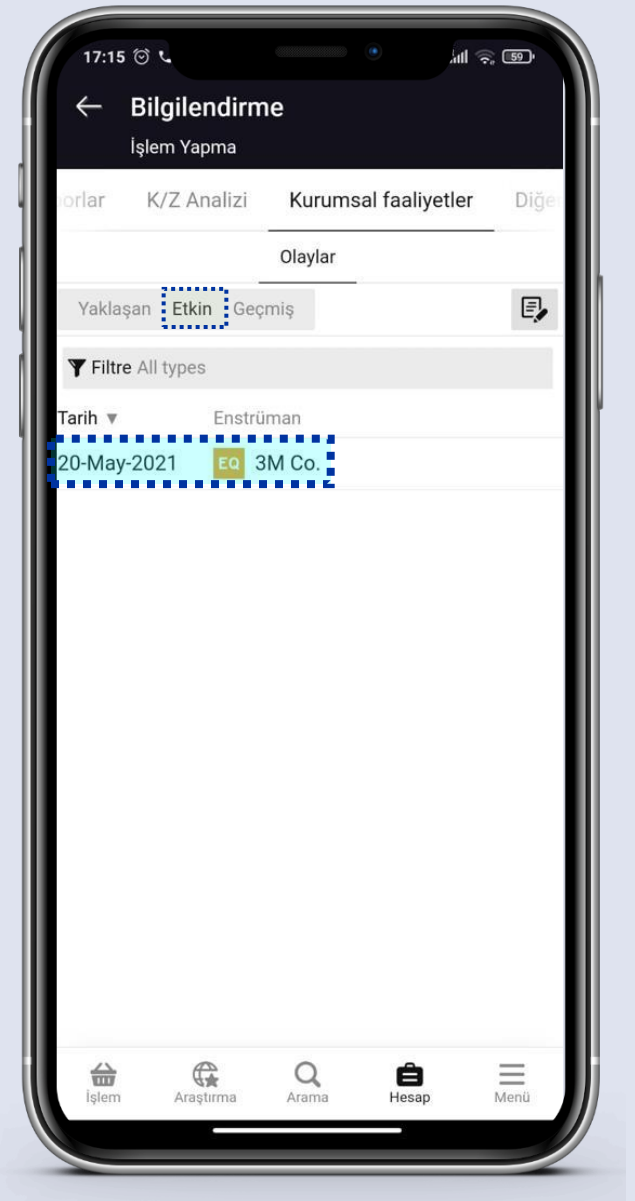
17:15 59

Bilgilendirme
İşlem Yapma

orlar K/Z Analizi Kurumsal faaliyetler Diğe

Olaylar

Yaklaşan Etkin Geçmiş

Filtre All types

Tarih ▼ Enstrüman

20-May-2021 EQ 3M Co.

İşlem Araştırma Arama Hesap Menü